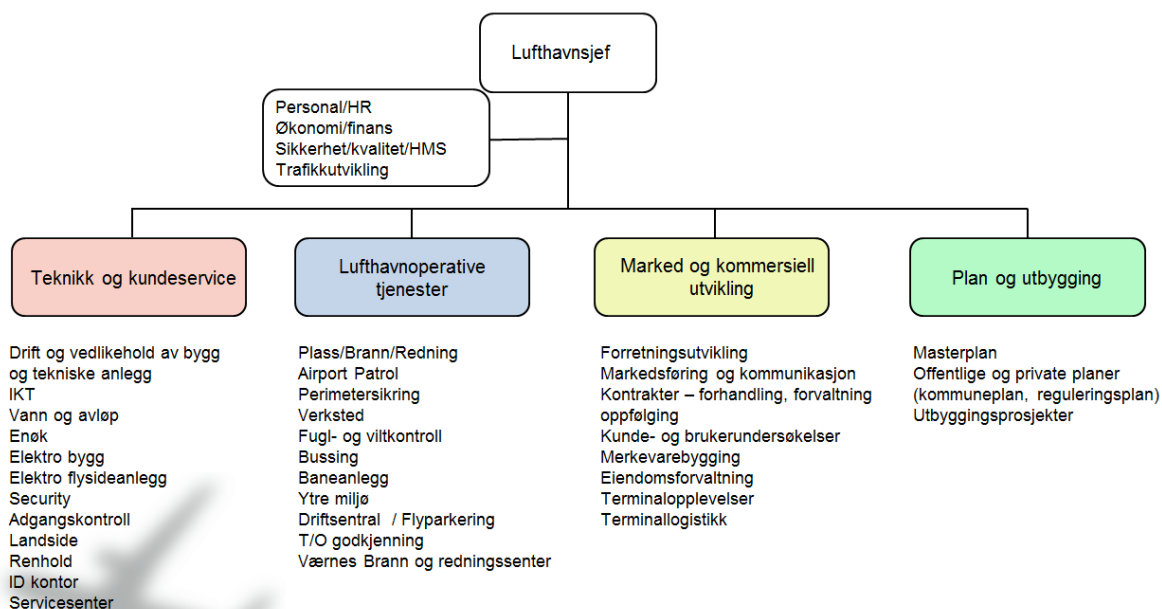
Lufthavnsjef

Personal/HR
Økonomi/finans
Sikkerhet/kvalitet/HMS
Trafikkutvikling

Teknikk og kundeservice

Drift og vedlikehold av bygg og tekniske anlegg
IKT
Vann og avløp
Enøk
Elektro bygg
Elektro flysideanlegg
Security
Adgangskontroll
Landside
Renhold
ID kontor
Servicesenter

Lufthavnoperative tjenester

Plass/Brann/Redning
Airport Patrol
Perimetersikring
Verksted
Fugl- og viltkontroll
Bussing
Baneanlegg
Ytre miljø
Driftsentral / Flyparkering
T/O godkjenning
Værnes Brann og redningssenter

Marked og kommersiell utvikling

Forretningsutvikling
Markedsføring og kommunikasjon
Kontrakter – forhandling, forvaltning oppfølging
Kunde- og brukerundersøkelser
Merkevarebygging
Eiendomsforvaltning
Terminalopplevelser
Terminallogistikk

Plan og utbygging

Masterplan
Offentlige og private planer (kommuneplan, reguleringsplan)
Utbyggingsprosjekter